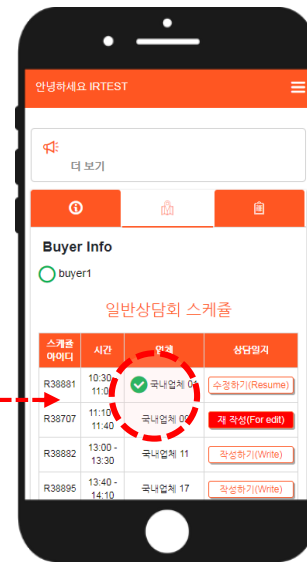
안녕하세요 IRTEST

더 보기

Buyer Info

buyer1

일반상담회 스케쥴

| 스케쥴 아이디 | 시간 | 업체 | 상담일지 |
|---|---|---|---|
| R38881 | 10:30 - 11:0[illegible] | 국내업체 0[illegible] | 수정하기(Resume) |
| R38707 | 11:10 - 11:40 | 국내업체 0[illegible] | 재 작성(For edit) |
| R38882 | 13:00 - 13:30 | 국내업체 11 | 작성하기(Write) |
| R38895 | 13:40 - 14:10 | 국내업체 17 | 작성하기(Write) |